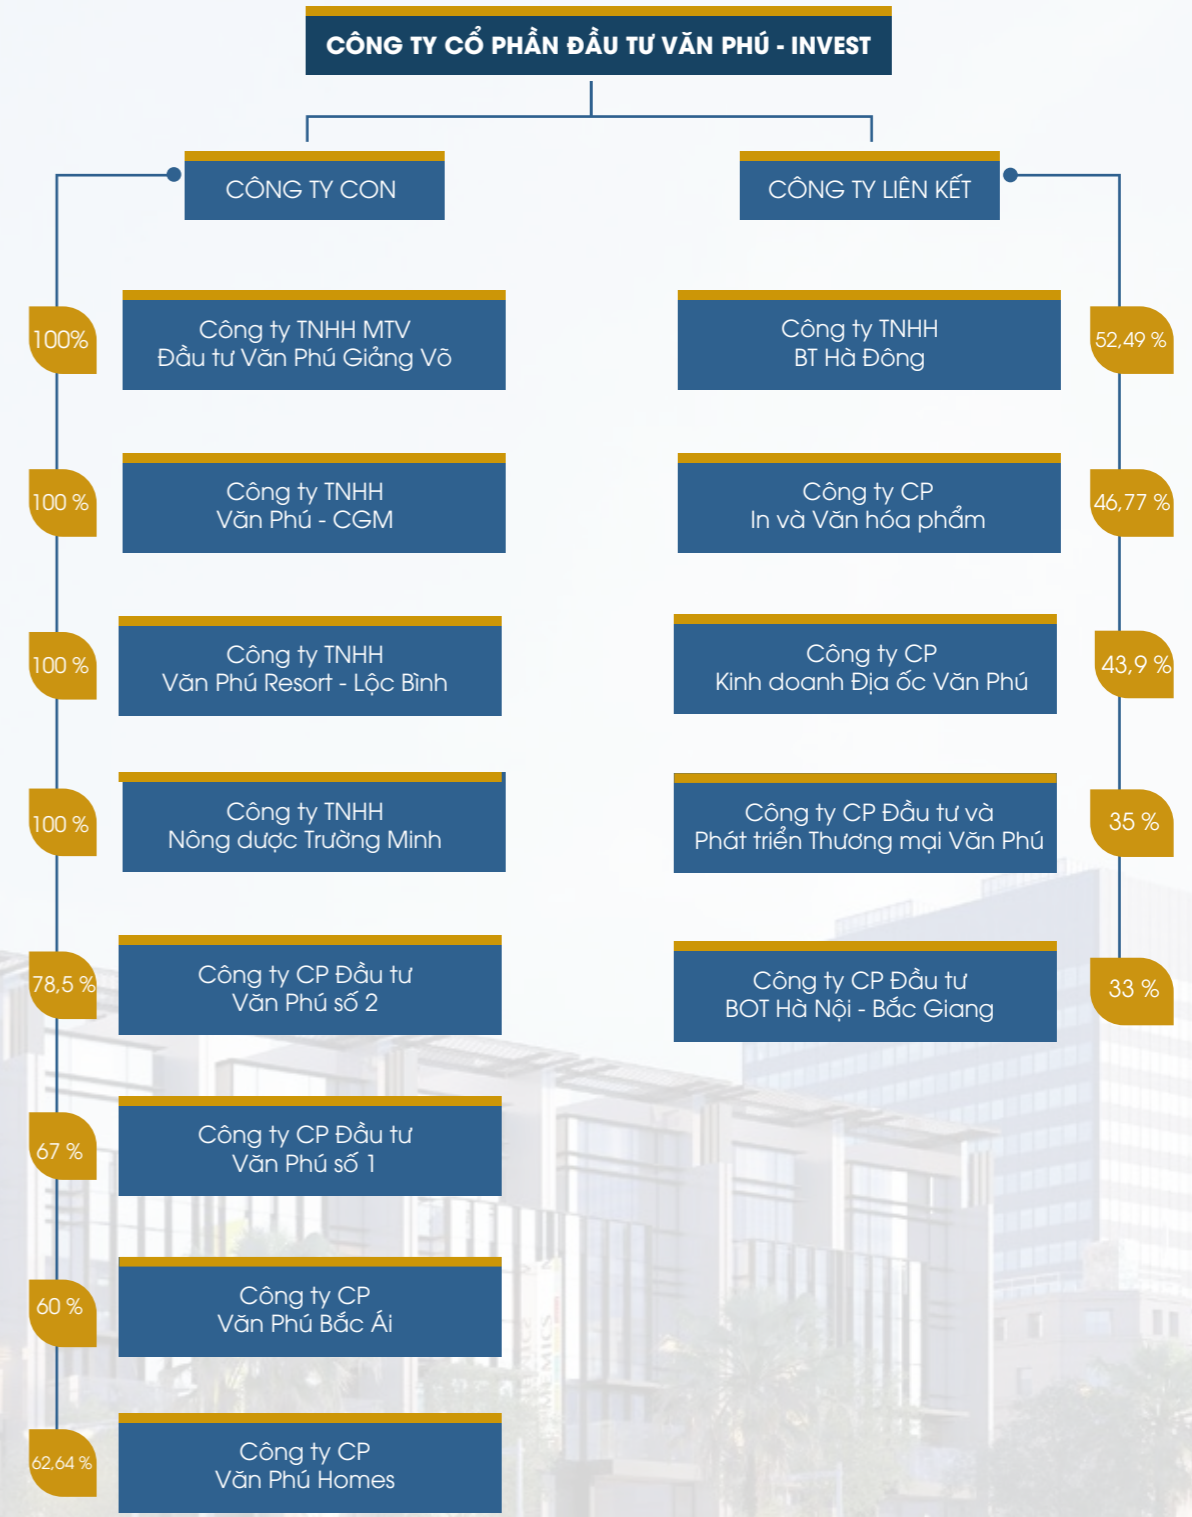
CÔNG TY CỔ PHẦN ĐẦU TƯ VĂN PHÚ - INVEST

CÔNG TY CON

CÔNG TY LIÊN KẾT

100%

Công ty TNHH MTV Đầu tư Văn Phú Giảng Võ

100 %

Công ty TNHH Văn Phú - CGM

100 %

Công ty TNHH Văn Phú Resort - Lộc Bình

100 %

Công ty TNHH Nông dược Trường Minh

78,5 %

Công ty CP Đầu tư Văn Phú số 2

67 %

Công ty CP Đầu tư Văn Phú số 1

60 %

Công ty CP Văn Phú Bắc Ái

62,64 %

Công ty CP Văn Phú Homes

Công ty TNHH BT Hà Đông

52,49 %

Công ty CP In và Văn hóa phẩm

46,77 %

Công ty CP Kinh doanh Địa ốc Văn Phú

43,9 %

Công ty CP Đầu tư và Phát triển Thương mại Văn Phú

35 %

Công ty CP Đầu tư BOT Hà Nội - Bắc Giang

33 %